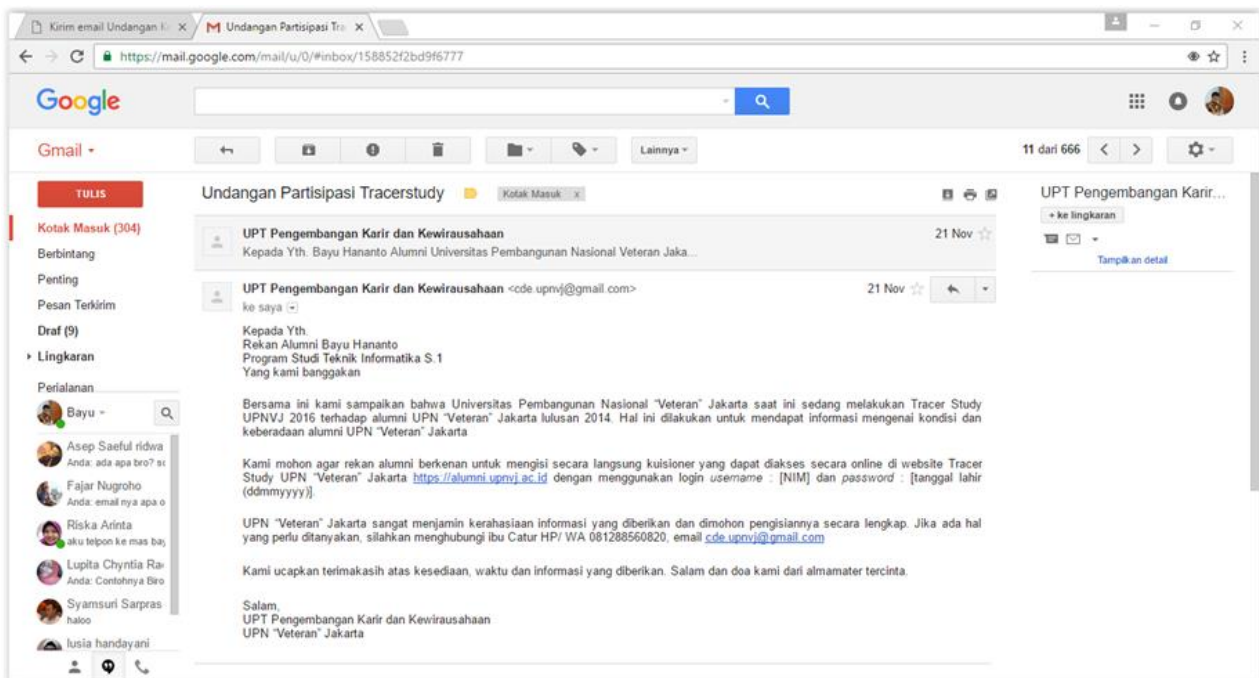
Kirim email Undangan K ×
Undangan Partisipasi Tra ×

https://mail.google.com/mail/u/0/#inbox/158852f2bd9f6777

Google

Gmail ▾

Lainnya ▾

11 dari 666

TULIS

Kotak Masuk (304)
Berbintang
Penting
Pesan Terkirim
Draf (9)
▸ Lingkaran
Perjalanan

Bayu ▾

Asep Saeful ridwa
Anda: ada apa bro? sı
Fajar Nugroho
Anda: email nya apa o
Riska Arinta
aku telpon ke mas bay
Lupita Chyntia Ra
Anda: Contohnya Biro
Syamsuri Sarpras
haloo
lusia handayani

Undangan Partisipasi Tracerstudy
Kotak Masuk x

UPT Pengembangan Karir dan Kewirausahaan
21 Nov
Kepada Yth. Bayu Hananto Alumni Universitas Pembangunan Nasional Veteran Jaka...

UPT Pengembangan Karir dan Kewirausahaan <cde.upnvj@gmail.com>
21 Nov
ke saya

Kepada Yth.
Rekan Alumni Bayu Hananto
Program Studi Teknik Informatika S.1
Yang kami banggakan

Bersama ini kami sampaikan bahwa Universitas Pembangunan Nasional "Veteran" Jakarta saat ini sedang melakukan Tracer Study UPNVJ 2016 terhadap alumni UPN "Veteran" Jakarta lulusan 2014. Hal ini dilakukan untuk mendapat informasi mengenai kondisi dan keberadaan alumni UPN "Veteran" Jakarta

Kami mohon agar rekan alumni berkenan untuk mengisi secara langsung kuisioner yang dapat diakses secara online di website Tracer Study UPN "Veteran" Jakarta https://alumni.upnvj.ac.id dengan menggunakan login username : [NIM] dan password : [tanggal lahir (ddmmyyyy)].

UPN "Veteran" Jakarta sangat menjamin kerahasiaan informasi yang diberikan dan dimohon pengisiannya secara lengkap. Jika ada hal yang perlu ditanyakan, silahkan menghubungi ibu Catur HP/ WA 081288560820, email cde.upnvj@gmail.com

Kami ucapkan terimakasih atas kesediaan, waktu dan informasi yang diberikan. Salam dan doa kami dari almamater tercinta.

Salam,
UPT Pengembangan Karir dan Kewirausahaan
UPN "Veteran" Jakarta

UPT Pengembangan Karir...
+ ke lingkaran
Tampilkan detail